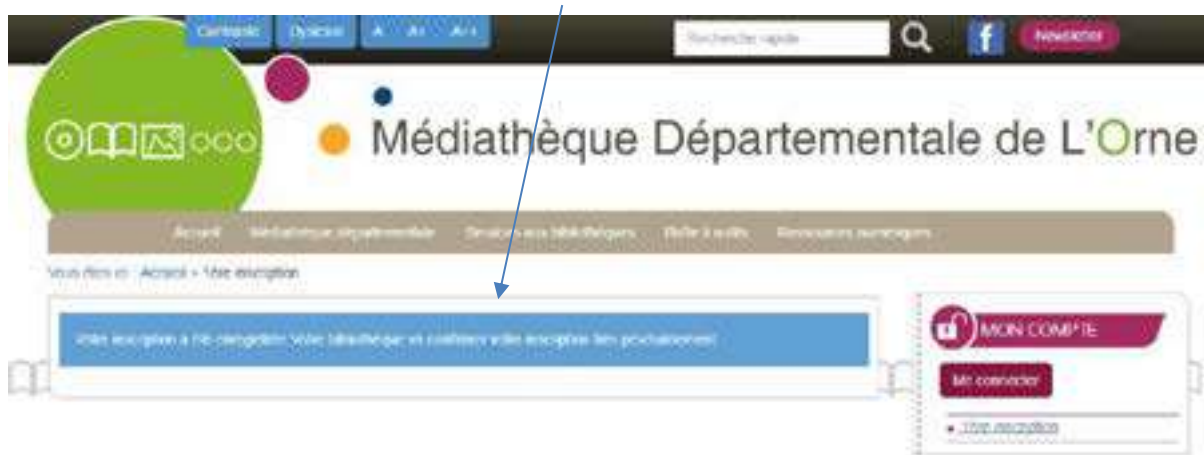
Contraste Dyslexie A A+ A++

Recherche rapide

Newsletter

Médiathèque Départementale de L'Orne

Accueil Médiathèque départementale Services aux bibliothèques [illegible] Ressources numériques

Vous êtes ici : Accueil » Votre inscription

Votre inscription a été enregistrée. Votre bibliothèque va confirmer votre inscription très prochainement.

MON COMPTE

Me connecter

» Votre inscription